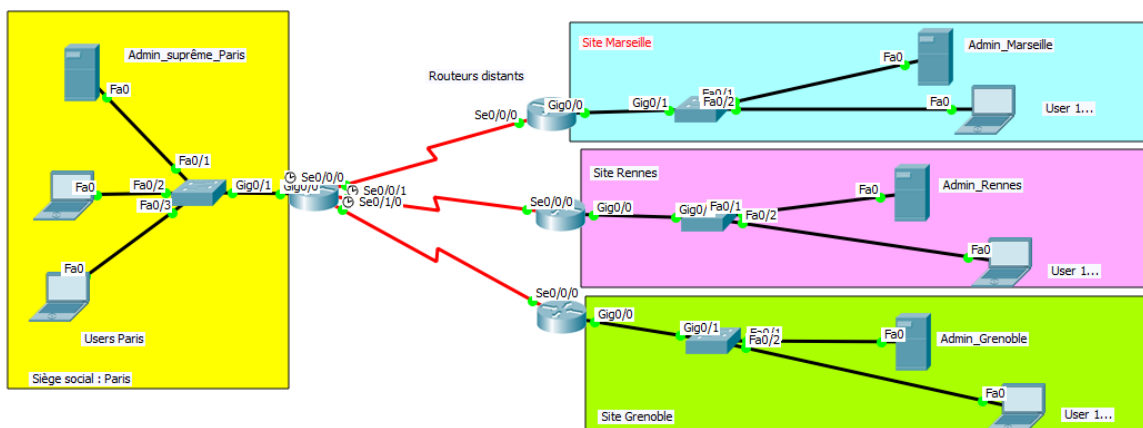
Admin_suprême_Paris

Fa0

Fa0/1

Fa0 Fa0/2 Gig0/1 Gig0/0

Fa0/3

Fa0

Users Paris

Siège social : Paris

Se0/0/0

Se0/0/1

Se0/1/0

Routeurs distants

Site Marseille

Admin_Marseille

Fa0

Se0/0/0 Gig0/0 Gig0/1 Fa0/1 Fa0/2

Fa0

User 1...

Site Rennes

Fa0 Admin_Rennes

Se0/0/0 Gig0/0 Gig0/ Fa0/1 Fa0/2

Fa0

User 1...

Se0/0/0

Gig0/0

Gig0/1 Fa0/1 Fa0/2

Fa0 Admin_Grenoble

Fa0

Site Grenoble

User 1...